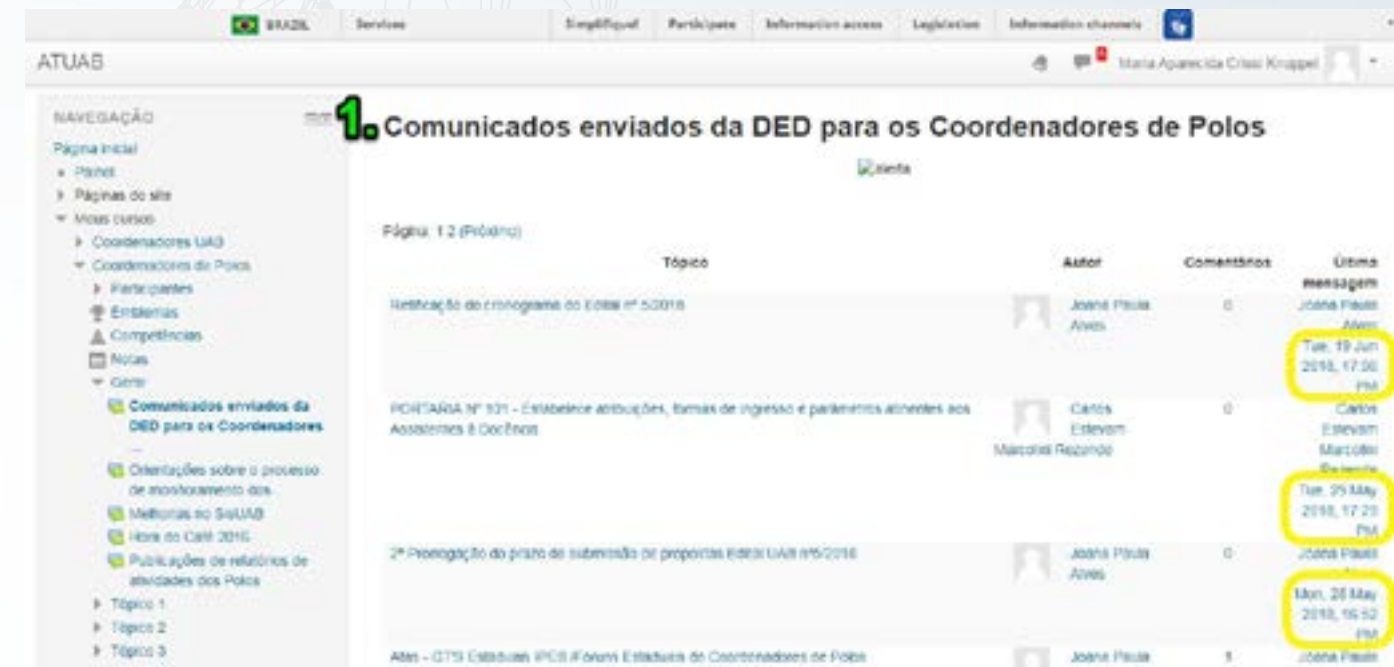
BRAZIL Services Simplifique! Participe Information access Legislation Information channels

ATUAB

Maria Aparecida Crissi Knuppel

NAVEGAÇÃO

Página inicial
Painel
Páginas do site
Meus cursos
Coordenadores UAB
Coordenadores de Polos
Participantes
Emblemas
Competências
Notas
Geral
Comunicados enviados da DED para os Coordenadores
...
Orientações sobre o processo de monitoramento dos
Melhorias no SisUAB
Hora do Café 2016
Publicações de relatórios de atividades dos Polos
Tópico 1
Tópico 2
Tópico 3

1. Comunicados enviados da DED para os Coordenadores de Polos

cliente

Página: 1 2 (Próximo)

| Tópico | Autor | Comentários | Última mensagem |
|---|---|---|---|
| Retificação do cronograma do Edital nº 5/2018 | Joana Paula Alves | 0 | Joana Paula Alves Tue, 19 Jun 2018, 17:50 PM |
| PORTARIA Nº 101 - Estabelece atribuições, formas de ingresso e parâmetros atinentes aos Assistentes à Docência | Carlos Estevam Marcolini Rezende | 0 | Carlos Estevam Marcolini Rezende Tue, 29 May 2018, 17:20 PM |
| 2ª Prorrogação do prazo de submissão de propostas Edital UAB nº5/2018 | Joana Paula Alves | 0 | Joana Paula Alves Mon, 28 May 2018, 16:52 PM |
| Atas - GTS Estaduais IPES /Fóruns Estaduais de Coordenadores de Polos | Joana Paula | 1 | Joana Paula |